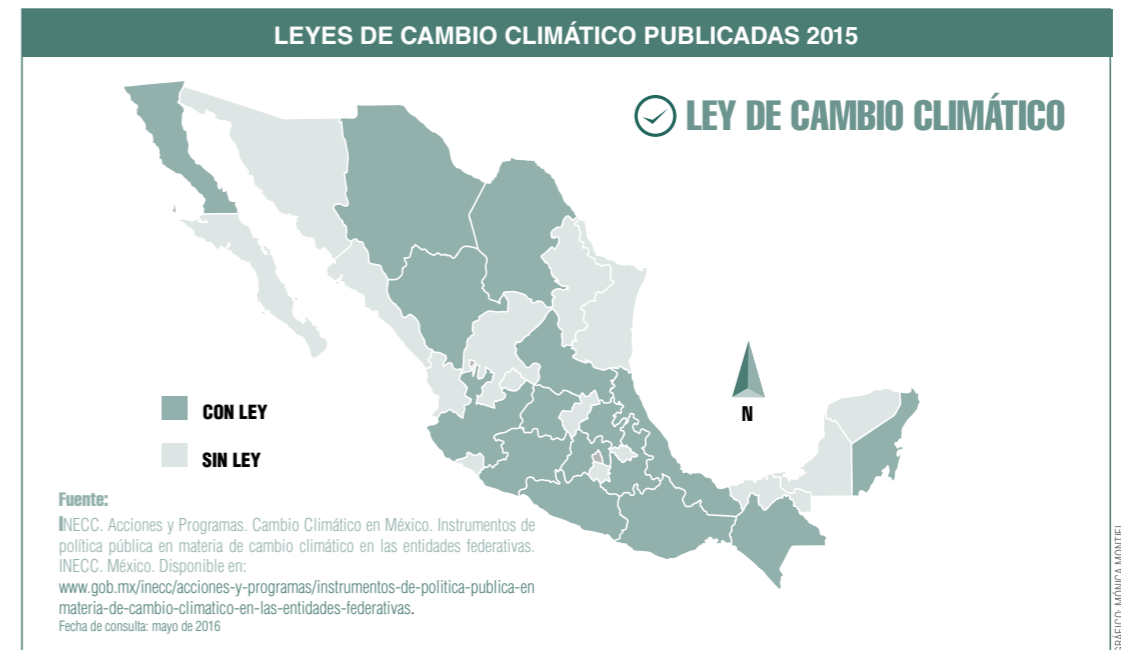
LEYES DE CAMBIO CLIMÁTICO PUBLICADAS 2015

LEY DE CAMBIO CLIMÁTICO

CON LEY

SIN LEY

N

Fuente:

INECC. Acciones y Programas. Cambio Climático en México. Instrumentos de política pública en materia de cambio climático en las entidades federativas. INECC. México. Disponible en: www.gob.mx/inecc/acciones-y-programas/instrumentos-de-politica-publica-en materia-de-cambio-climatico-en-las-entidades-federativas.

Fecha de consulta: mayo de 2016

GRÁFICO: MÓNICA MONTIEL